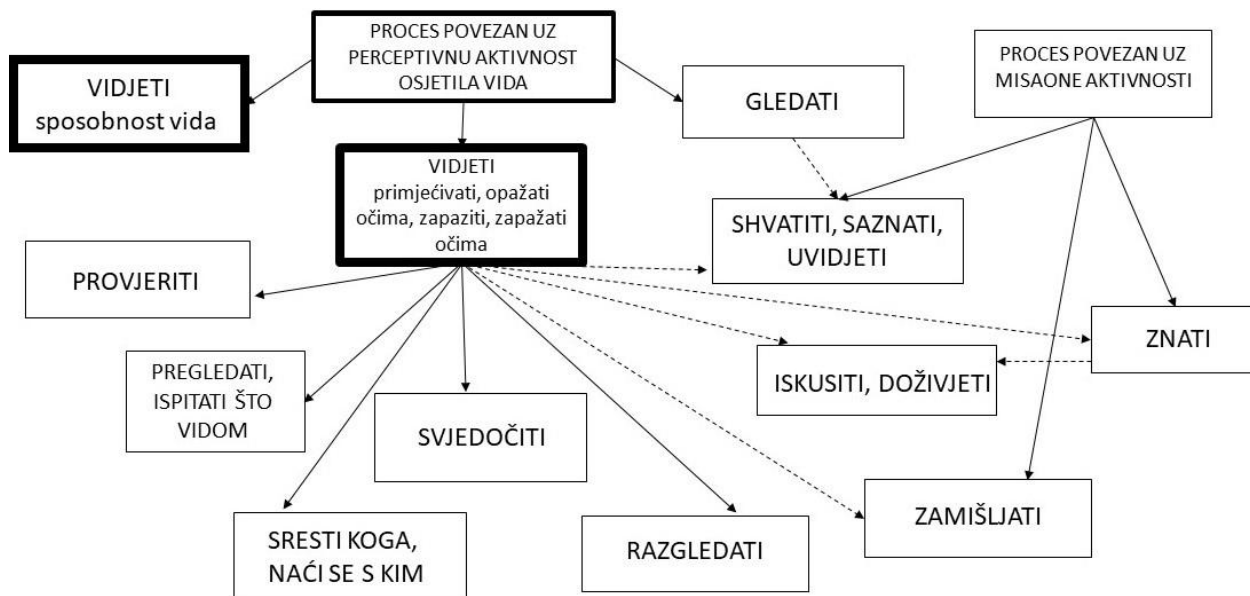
PROCES POVEZAN UZ PERCEPTIVNU AKTIVNOST OSJETILA VIDA

VIDJETI
sposobnost vida

GLEDATI

PROCES POVEZAN UZ MISAONE AKTIVNOSTI

VIDJETI
primjećivati, opažati očima, zapaziti, zapažati očima

SHVATITI, SAZNATI, UVIDJETI

PROVJERITI

ZNATI

ISKUSITI, DOŽIVJETI

PREGLEDATI, ISPITATI ŠTO VIDOM

SVJEDOČITI

ZAMIŠLJATI

SRESTI KOGA, NAĆI SE S KIM

RAZGLEDATI